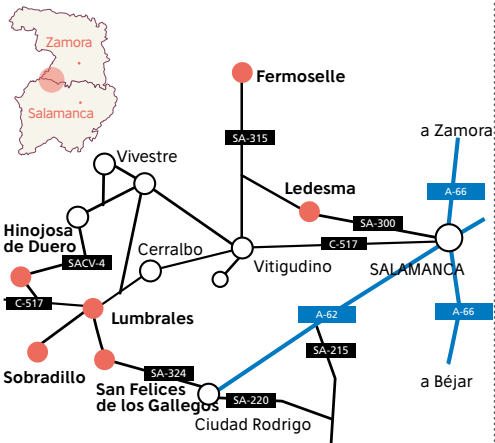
Zamora
Salamanca
Fermoselle
SA-315
a Zamora
Vivestre
Ledesma
A-66
SA-300
Hinojosa de Duero
Cerralbo
C-517
SACV-4
Vitigudino
SALAMANCA
C-517
A-62
A-66
Lumbrales
SA-215
Sobradillo
SA-324
San Felices de los Gallegos
a Béjar
SA-220
Ciudad Rodrigo